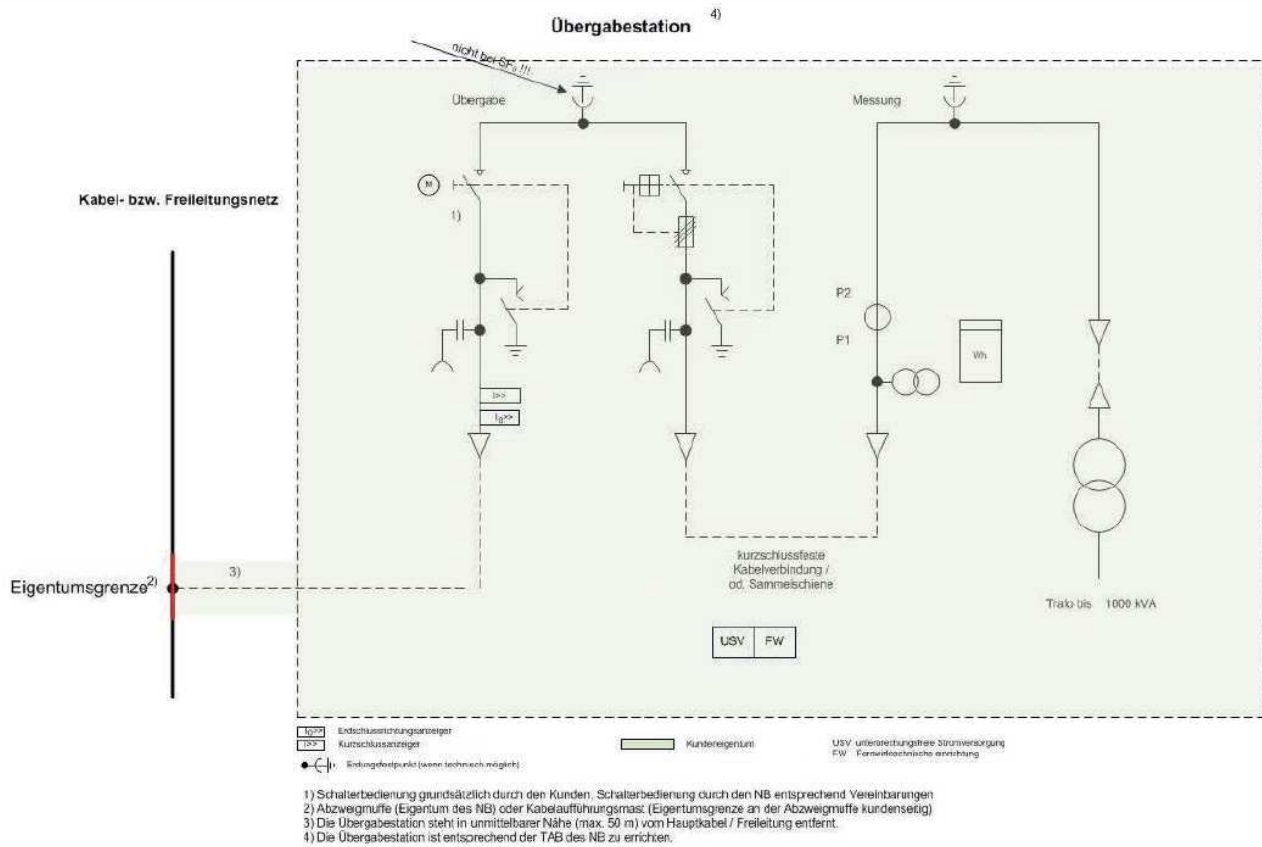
Übergabestation 4)

nicht bei SF₆ !!!

Übergabe

Messung

Kabel- bzw. Freileitungsnetz

M

1)

P2

P1

Wh

I>>

$I_0$>>

Eigentumsgrenze²⁾

3)

kurzschlussfeste Kabelverbindung / od. Sammelschiene

Trafo bis 1000 kVA

USV

FW

$I_0$>> Erdschlussrichtungsanzeiger

I>> Kurzschlussanzeiger

Erdungsfestpunkt (wenn technisch möglich)

Kundeneigentum

USV unterbrechungsfreie Stromversorgung
FW Fernwirktechnische Einrichtung

1) Schalterbedienung grundsätzlich durch den Kunden, Schalterbedienung durch den NB entsprechend Vereinbarungen
2) Abzweigmuffe (Eigentum des NB) oder Kabelaufführungsmast (Eigentumsgrenze an der Abzweigmuffe kundenseitig)
3) Die Übergabestation steht in unmittelbarer Nähe (max. 50 m) vom Hauptkabel / Freileitung entfernt.
4) Die Übergabestation ist entsprechend der TAB des NB zu errichten.